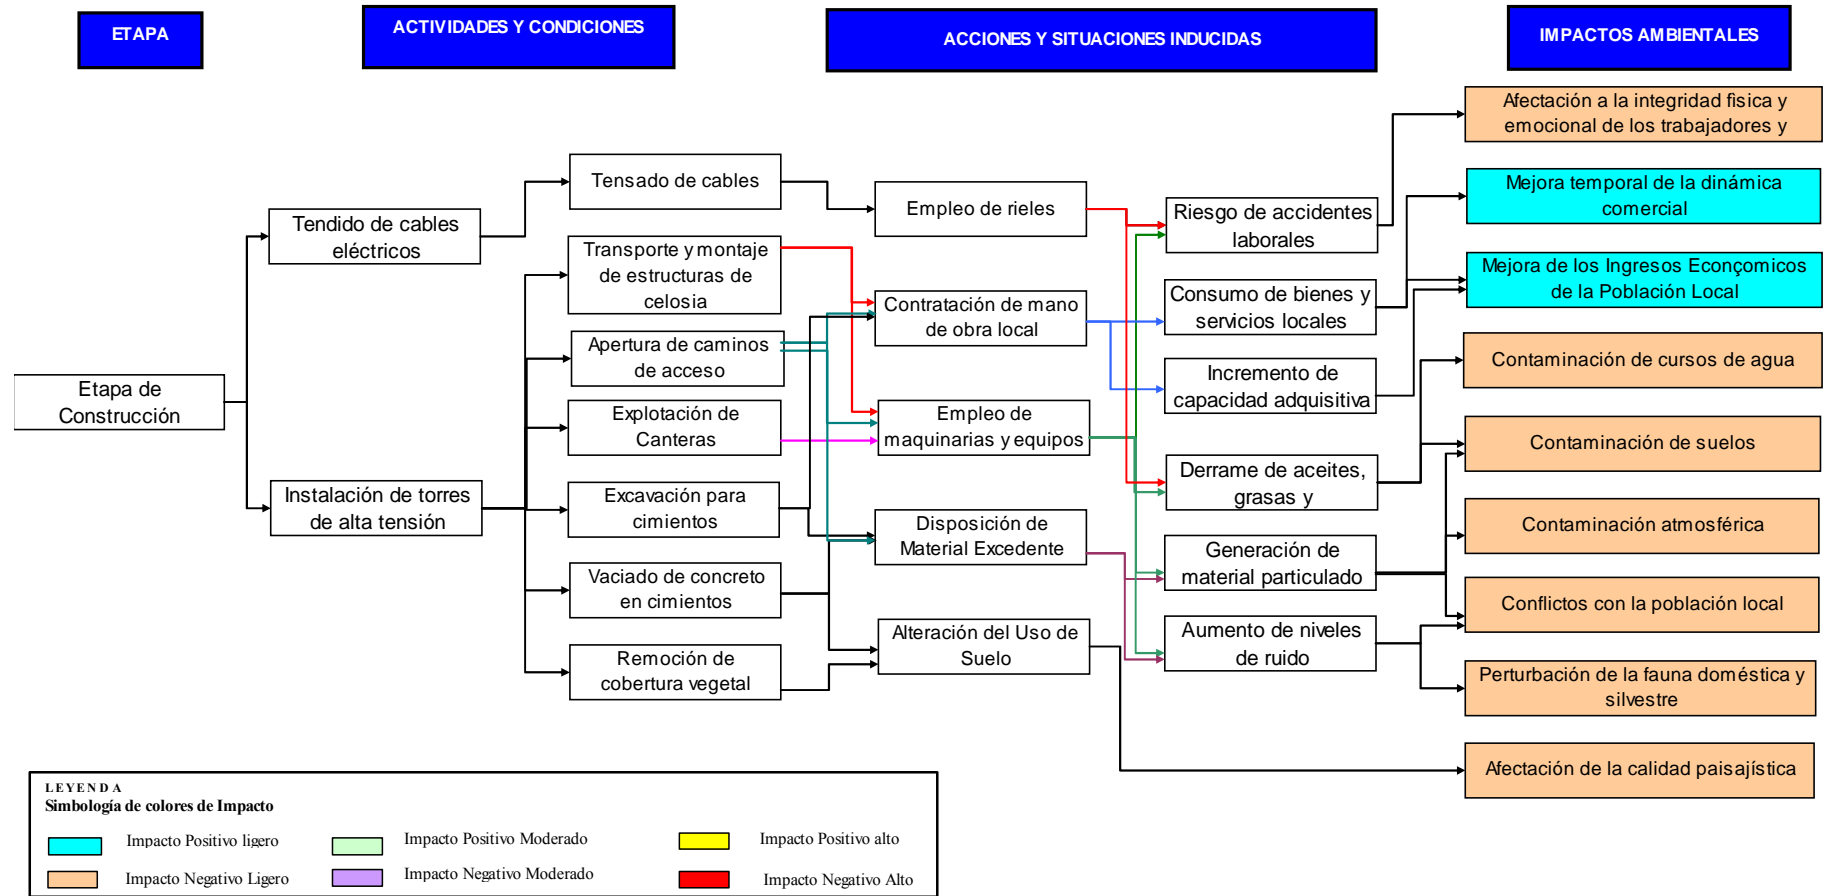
ETAPA

ACTIVIDADES Y CONDICIONES

ACCIONES Y SITUACIONES INDUCIDAS

IMPACTOS AMBIENTALES

Etapa de Construcción

Tendido de cables eléctricos

Instalación de torres de alta tensión

Tensado de cables

Transporte y montaje de estructuras de celosia

Apertura de caminos de acceso

Explotación de Canteras

Excavación para cimientos

Vaciado de concreto en cimientos

Remoción de cobertura vegetal

Empleo de rieles

Contratación de mano de obra local

Empleo de maquinarias y equipos

Disposición de Material Excedente

Alteración del Uso de Suelo

Riesgo de accidentes laborales

Consumo de bienes y servicios locales

Incremento de capacidad adquisitiva

Derrame de aceites, grasas y

Generación de material particulado

Aumento de niveles de ruido

Afectación a la integridad fisica y emocional de los trabajadores y

Mejora temporal de la dinámica comercial

Mejora de los Ingresos Econçomicos de la Población Local

Contaminación de cursos de agua

Contaminación de suelos

Contaminación atmosférica

Conflictos con la población local

Perturbación de la fauna doméstica y silvestre

Afectación de la calidad paisajística

LEYENDA
Simbología de colores de Impacto

Impacto Positivo ligero
Impacto Positivo Moderado
Impacto Positivo alto
Impacto Negativo Ligero
Impacto Negativo Moderado
Impacto Negativo Alto